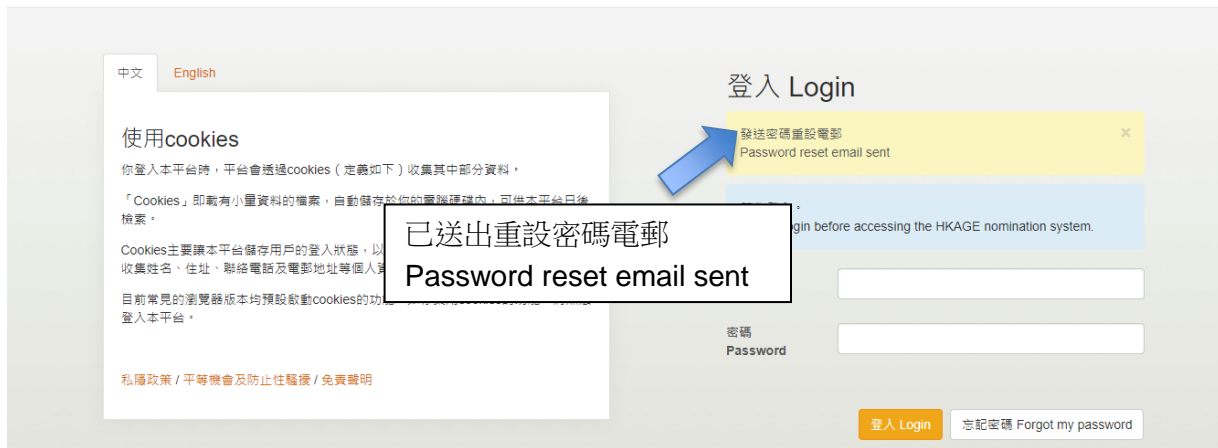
中文 English

使用cookies

你登入本平台時，平台會透過cookies（定義如下）收集其中部分資料，

「Cookies」即載有小量資料的檔案，自動儲存於你的電腦硬碟內，可供本平台日後檢索。

Cookies主要讓本平台儲存用戶的登入狀態，以 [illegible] 收集姓名、住址、聯絡電話及電郵地址等個人資 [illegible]

目前常見的瀏覽器版本均預設啟動cookies的功能 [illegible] 登入本平台。

私隱政策 / 平等機會及防止性騷擾 / 免責聲明

登入 Login

發送密碼重設電郵
Password reset email sent

×

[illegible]
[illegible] gin before accessing the HKAGE nomination system.

已送出重設密碼電郵
Password reset email sent

密碼
Password

登入 Login

忘記密碼 Forgot my password